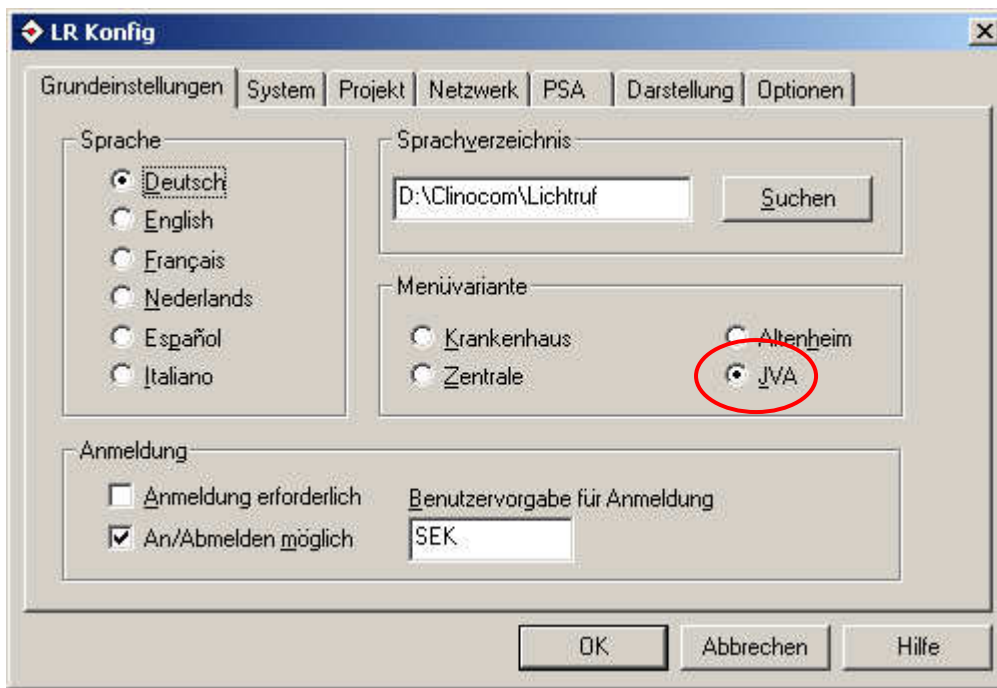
LR Konfig

Grundeinstellungen | System | Projekt | Netzwerk | PSA | Darstellung | Optionen

Sprache
Deutsch
English
Français
Nederlands
Español
Italiano

Sprachverzeichnis
D:\Clinocom\Lichtruf
Suchen

Menüvariante
Krankenhaus
Altenheim
Zentrale
JVA

Anmeldung
Anmeldung erforderlich
An/Abmelden möglich
Benutzervorgabe für Anmeldung
SEK

OK
Abbrechen
Hilfe